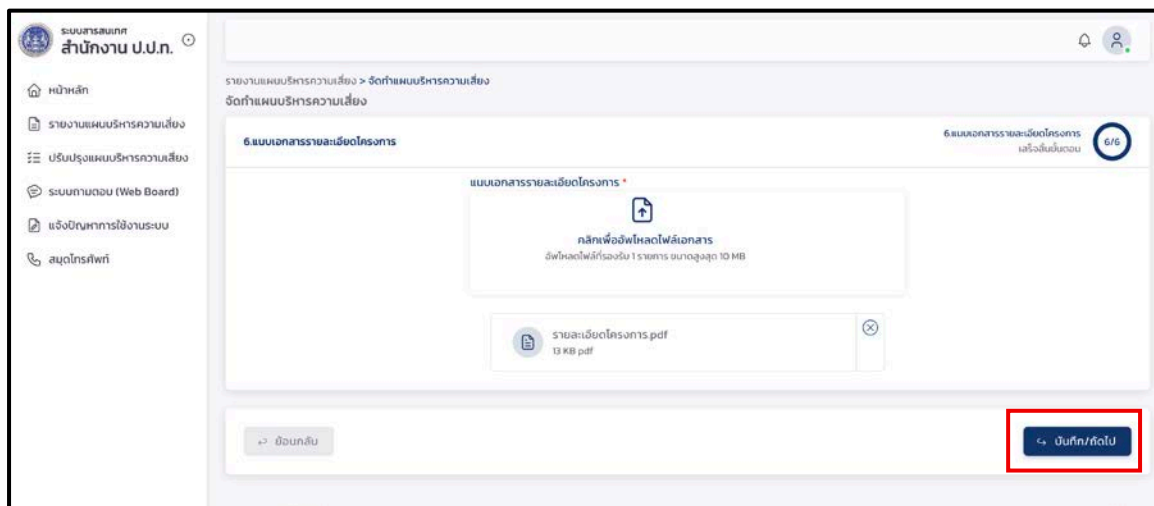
ระบบสารสนเทศ
สำนักงาน ป.ป.ท.

หน้าหลัก
รายงานแผนบริหารความเสี่ยง
ปรับปรุงแผนบริหารความเสี่ยง
ระบบถามตอบ (Web Board)
แจ้งปัญหาการใช้งานระบบ
สมุดโทรศัพท์

รายงานแผนบริหารความเสี่ยง > จัดทำแผนบริหารความเสี่ยง
จัดทำแผนบริหารความเสี่ยง

6.แบบเอกสารรายละเอียดโครงการ

6.แบบเอกสารรายละเอียดโครงการ
เสร็จสิ้นขั้นตอน
6/6

แบบเอกสารรายละเอียดโครงการ *

คลิกเพื่ออัพโหลดไฟล์เอกสาร
อัพโหลดไฟล์ที่รองรับ 1 รายการ ขนาดสูงสุด 10 MB

รายละเอียดโครงการ.pdf
13 KB pdf

ย้อนกลับ

บันทึก/ถัดไป